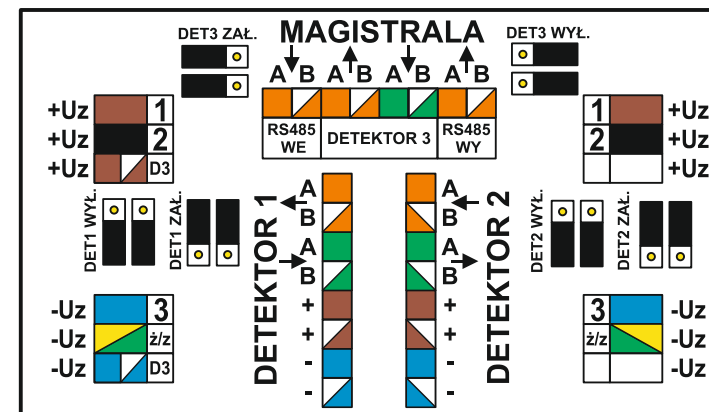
DET3 ZAŁ.
MAGISTRALA
DET3 WYŁ.
A B A B A B A B
RS485 WE
DETEKTOR 3
RS485 WY
+Uz 1
+Uz 2
+Uz D3
1 +Uz
2 +Uz
+Uz
DET1 WYŁ.
DET1 ZAŁ.
DETEKTOR 1
A
B
A
B
+
+
-
-
DETEKTOR 2
A
B
A
B
+
+
-
-
DET2 WYŁ.
DET2 ZAŁ.
-Uz 3
-Uz ż/z
-Uz D3
3 -Uz
ż/z -Uz
-Uz